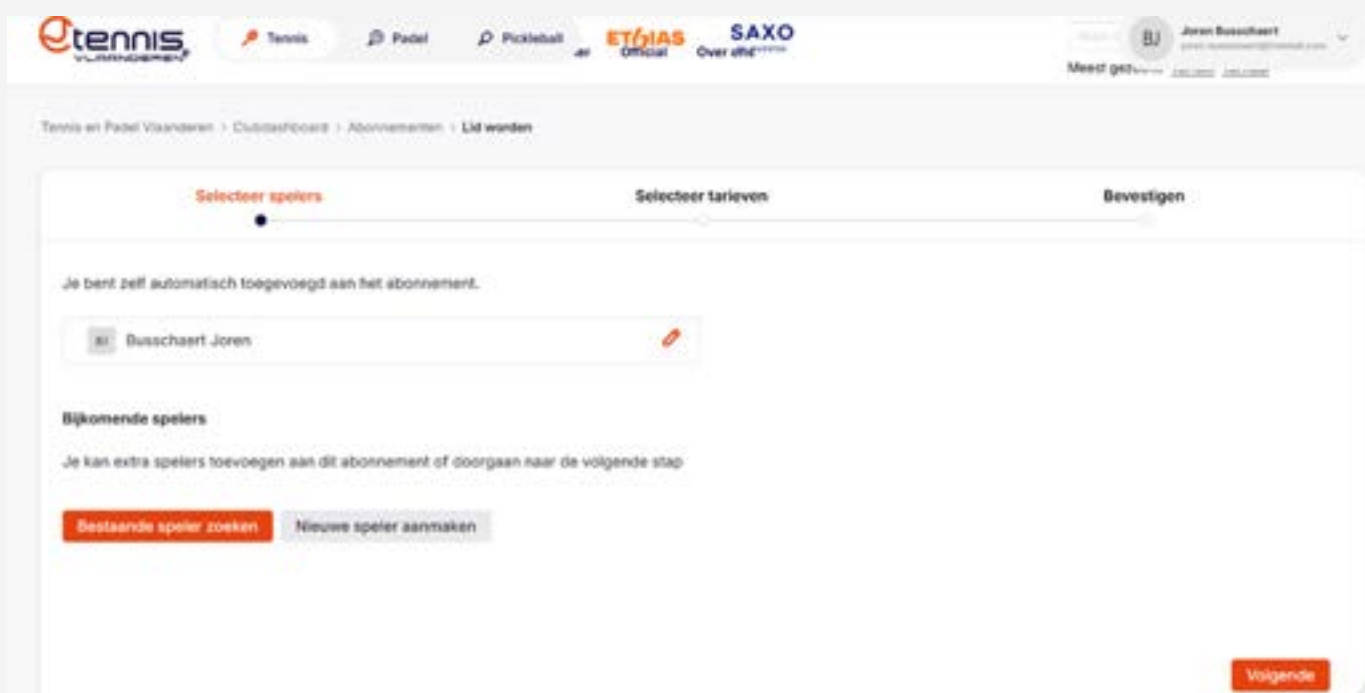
tennis VLAANDEREN

Tennis
Padel
Pickleball
ETHIAS Official
SAXO Over ons

BJ Joren Busschaert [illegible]

Meest ges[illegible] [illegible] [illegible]

Tennis en Padel Vlaanderen > Clubdashboard > Abonnementen > Lid worden

Selecteer spelers
Selecteer tarieven
Bevestigen

Je bent zelf automatisch toegevoegd aan het abonnement.

BJ Busschaert Joren

Bijkomende spelers

Je kan extra spelers toevoegen aan dit abonnement of doorgaan naar de volgende stap

Bestaande speler zoeken
Nieuwe speler aanmaken

Volgende